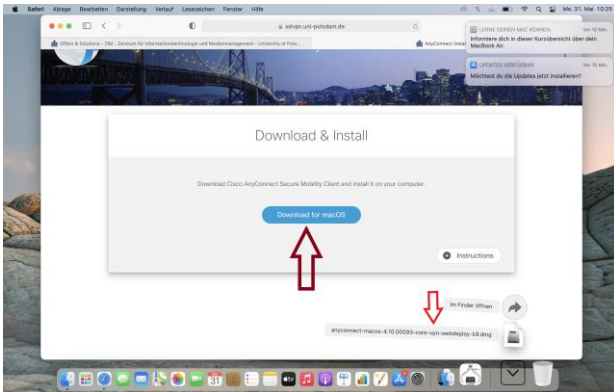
Safari Ablage Bearbeiten Darstellung Verlauf Lesezeichen Fenster Hilfe

Mo. 31. Mai 10:25

sslvpn.uni-potsdam.de

Offers & Solutions – ZIM – Zentrum für Informationstechnologie und Medienmanagement – University of Pots...

AnyConnect

LERNE DEINEN MAC KENNEN Vor 12 Min.
Informiere dich in dieser Kurzübersicht über den MacBook Air.

UPDATES VERFÜGBAR Vor 15 Min.
Möchtest du die Updates jetzt installieren?

Download & Install

Download Cisco AnyConnect Secure Mobility Client and install it on your computer.

Download for macOS

Instructions

Im Finder öffnen

anyconnect-macos-4.10.00093-core-vpn-webdeploy-k9.dmg